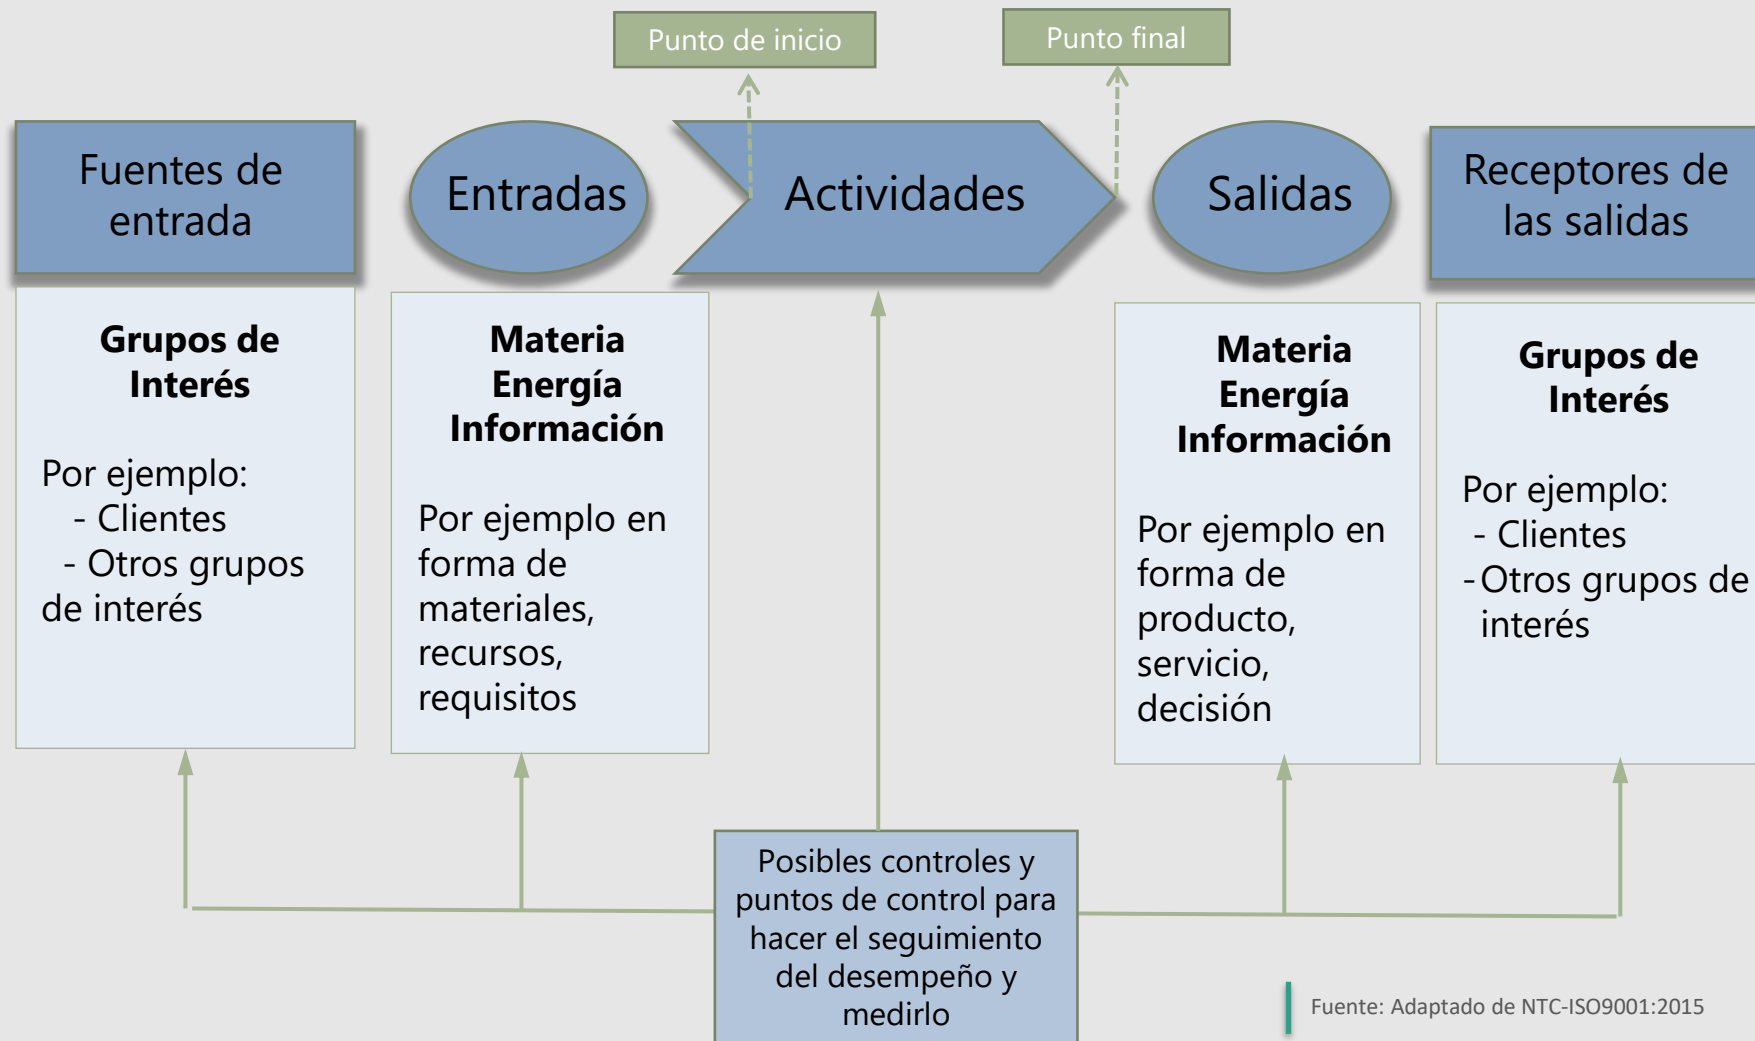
Punto de inicio

Punto final

Fuentes de entrada

Entradas

Actividades

Salidas

Receptores de las salidas

**Grupos de Interés**

Por ejemplo:
- Clientes
- Otros grupos de interés

**Materia Energía Información**

Por ejemplo en forma de materiales, recursos, requisitos

**Materia Energía Información**

Por ejemplo en forma de producto, servicio, decisión

**Grupos de Interés**

Por ejemplo:
- Clientes
- Otros grupos de interés

Posibles controles y puntos de control para hacer el seguimiento del desempeño y medirlo

Fuente: Adaptado de NTC-ISO9001:2015